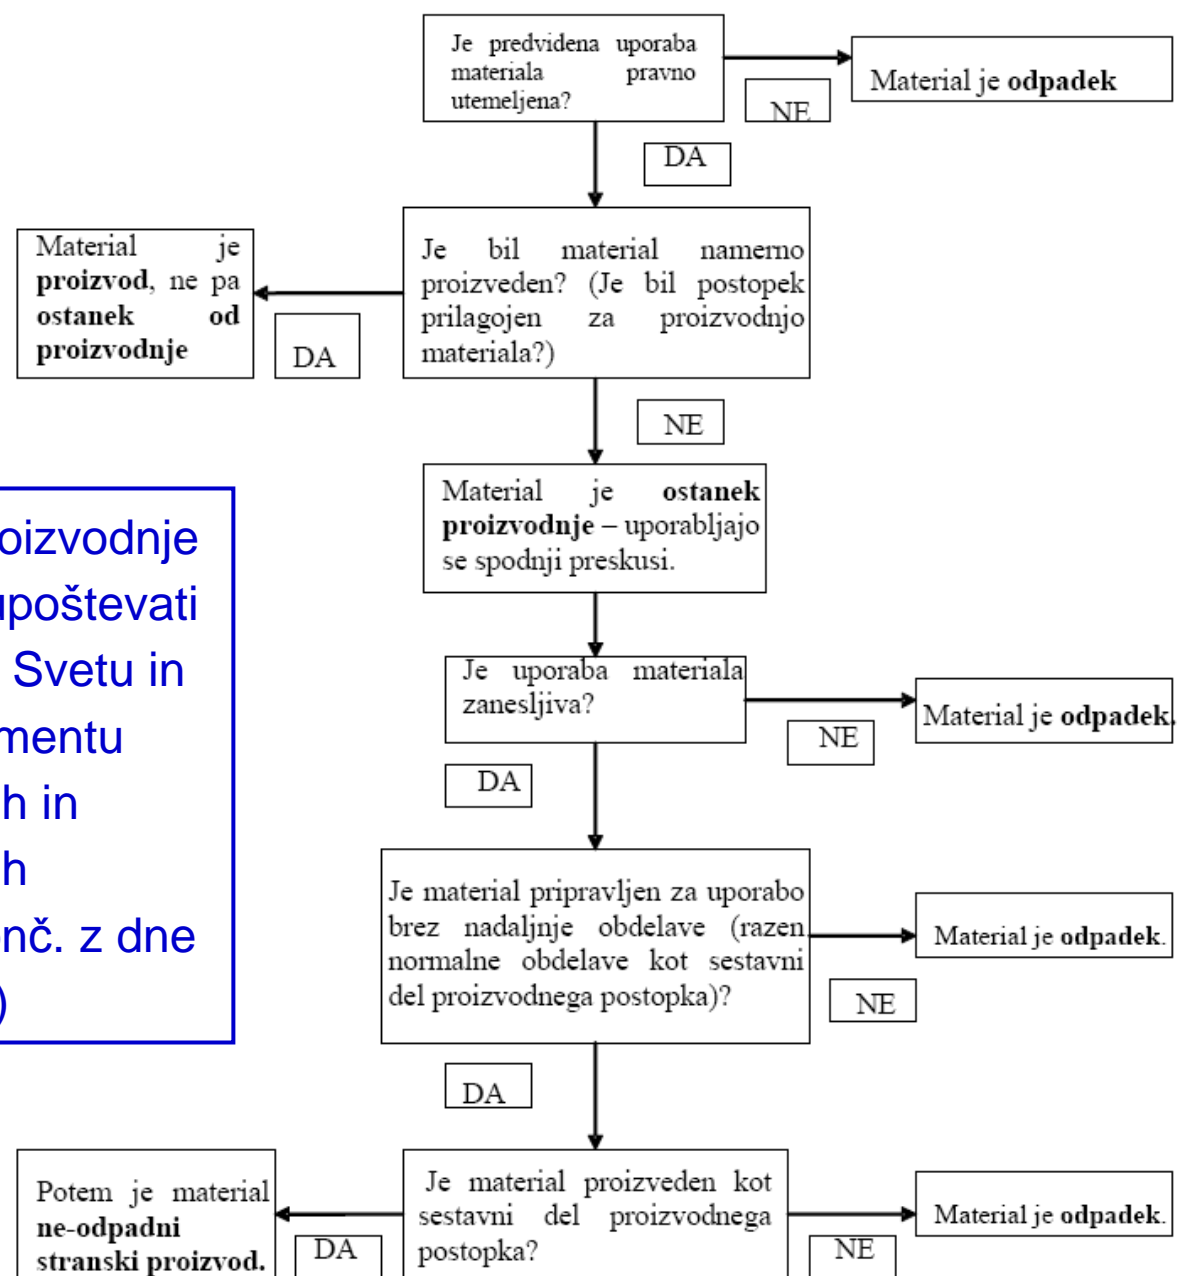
Je predvidena uporaba materiala pravno utemeljena?

NE

Material je **odpadek**

DA

Material je **proizvod**, ne pa **ostanek od proizvodnje**

DA

Je bil material namerno proizveden? (Je bil postopek prilagojen za proizvodnjo materiala?)

NE

oizvodnje
upoštevati
Svetu in
mentu
h in
h
nč. z dne
)

Material je **ostanek proizvodnje** – uporabljajo se spodnji preskusi.

Je uporaba materiala zanesljiva?

NE

Material je **odpadek**.

DA

Je material pripravljen za uporabo brez nadaljnje obdelave (razen normalne obdelave kot sestavni del proizvodnega postopka)?

Material je **odpadek**.

NE

DA

Potem je material **ne-odpadni stranski proizvod.**

DA

Je material proizveden kot sestavni del proizvodnega postopka?

Material je **odpadek**.

NE